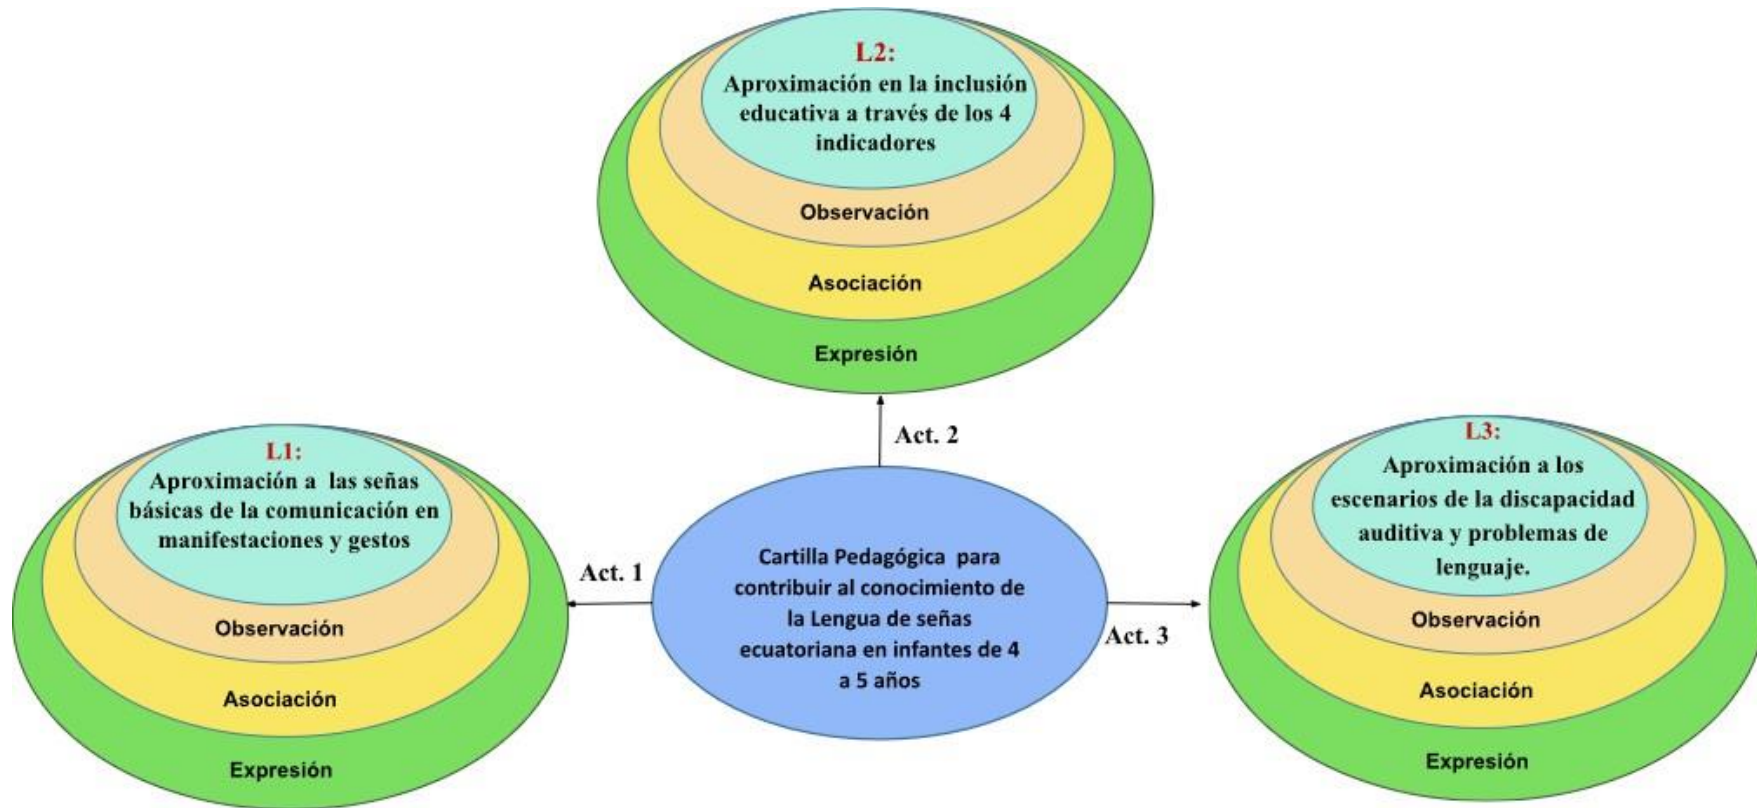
L2:
Aproximación en la inclusión educativa a través de los 4 indicadores

Observación

Asociación

Expresión

Act. 2

L1:
Aproximación a las señas básicas de la comunicación en manifestaciones y gestos

Observación

Asociación

Expresión

Act. 1

Cartilla Pedagógica para contribuir al conocimiento de la Lengua de señas ecuatoriana en infantes de 4 a 5 años

Act. 3

L3:
Aproximación a los escenarios de la discapacidad auditiva y problemas de lenguaje.

Observación

Asociación

Expresión